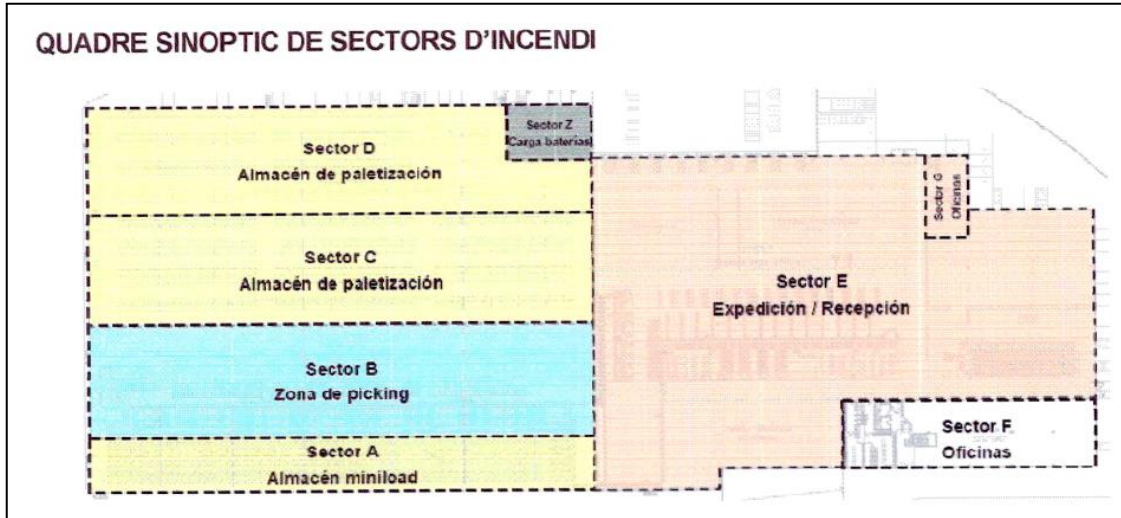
QUADRE SINOPTIC DE SECTORS D'INCENDI

Sector D
Almacén de paletización

Sector Z
Carga baterías

Sector G
Oficinas

Sector C
Almacén de paletización

Sector E
Expedición / Recepción

Sector B
Zona de picking

Sector F
Oficinas

Sector A
Almacén miniload